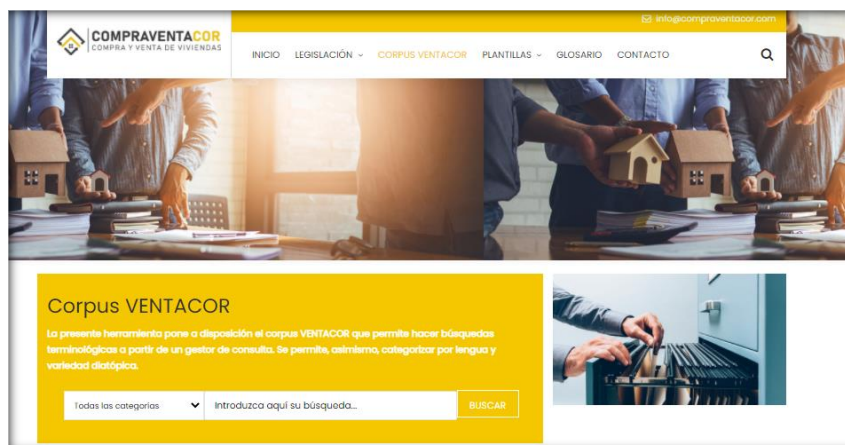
COMPRAVENTACOR
COMPRA Y VENTA DE VIVIENDAS

info@compraventacor.com

INICIO LEGISLACIÓN CORPUS VENTACOR PLANTILLAS GLOSARIO CONTACTO

Corpus VENTACOR

La presente herramienta pone a disposición el corpus VENTACOR que permite hacer búsquedas terminológicas a partir de un gestor de consulta. Se permite, asimismo, categorizar por lengua y variedad diatópica.

Todas las categorías
Introduzca aquí su búsqueda...
BUSCAR